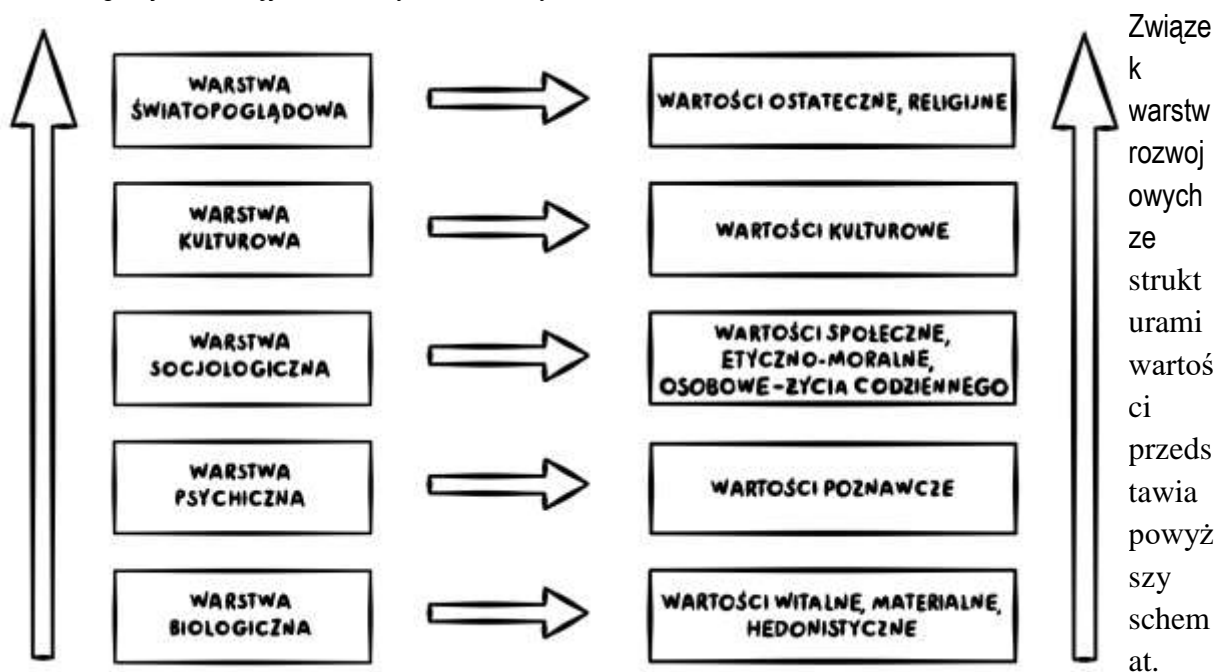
WARSTWA ŚWIATOPOGLĄDOWA

WARTOŚCI OSTATECZNE, RELIGIJNE

WARSTWA KULTUROWA

WARTOŚCI KULTUROWE

WARSTWA SOCJOLOGICZNA

WARTOŚCI SPOŁECZNE, ETYCZNO-MORALNE, OSOBOWE-ŻYCIA CODZIENNEGO

WARSTWA PSYCHICZNA

WARTOŚCI POZNAWCZE

WARSTWA BIOLOGICZNA

WARTOŚCI WITALNE, MATERIALNE, HEDONISTYCZNE

Związek warstw rozwojowych ze strukturami wartości przedstawia powyższy schemat.